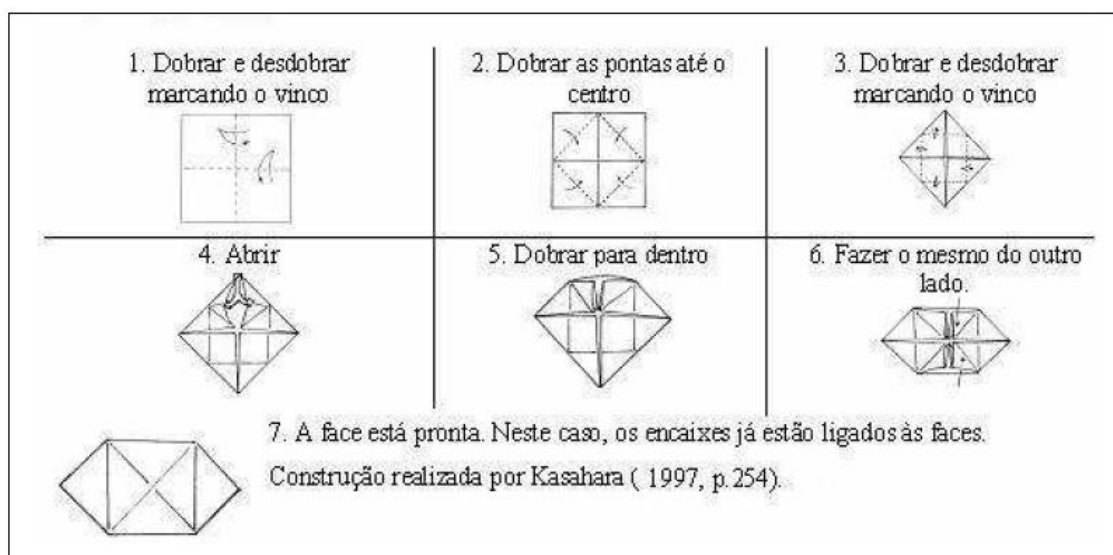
1. Dobrar e desdobrar marcando o vinco

2. Dobrar as pontas até o centro

3. Dobrar e desdobrar marcando o vinco

4. Abrir

5. Dobrar para dentro

6. Fazer o mesmo do outro lado.

7. A face está pronta. Neste caso, os encaixes já estão ligados às faces.

Construção realizada por Kasahara ( 1997, p.254).